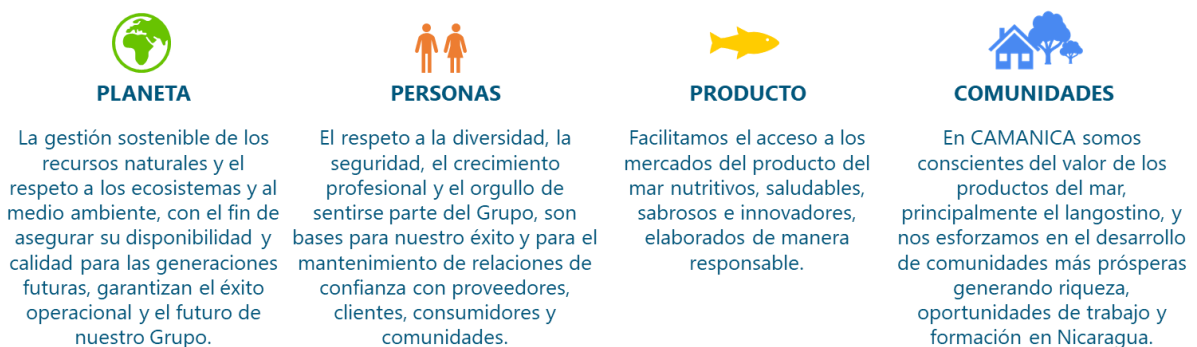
PLANETA

La gestión sostenible de los recursos naturales y el respeto a los ecosistemas y al medio ambiente, con el fin de asegurar su disponibilidad y calidad para las generaciones futuras, garantizan el éxito operacional y el futuro de nuestro Grupo.

PERSONAS

El respeto a la diversidad, la seguridad, el crecimiento profesional y el orgullo de sentirse parte del Grupo, son bases para nuestro éxito y para el mantenimiento de relaciones de confianza con proveedores, clientes, consumidores y comunidades.

PRODUCTO

Facilitamos el acceso a los mercados del producto del mar nutritivos, saludables, sabrosos e innovadores, elaborados de manera responsable.

COMUNIDADES

En CAMANICA somos conscientes del valor de los productos del mar, principalmente el langostino, y nos esforzamos en el desarrollo de comunidades más prósperas generando riqueza, oportunidades de trabajo y formación en Nicaragua.